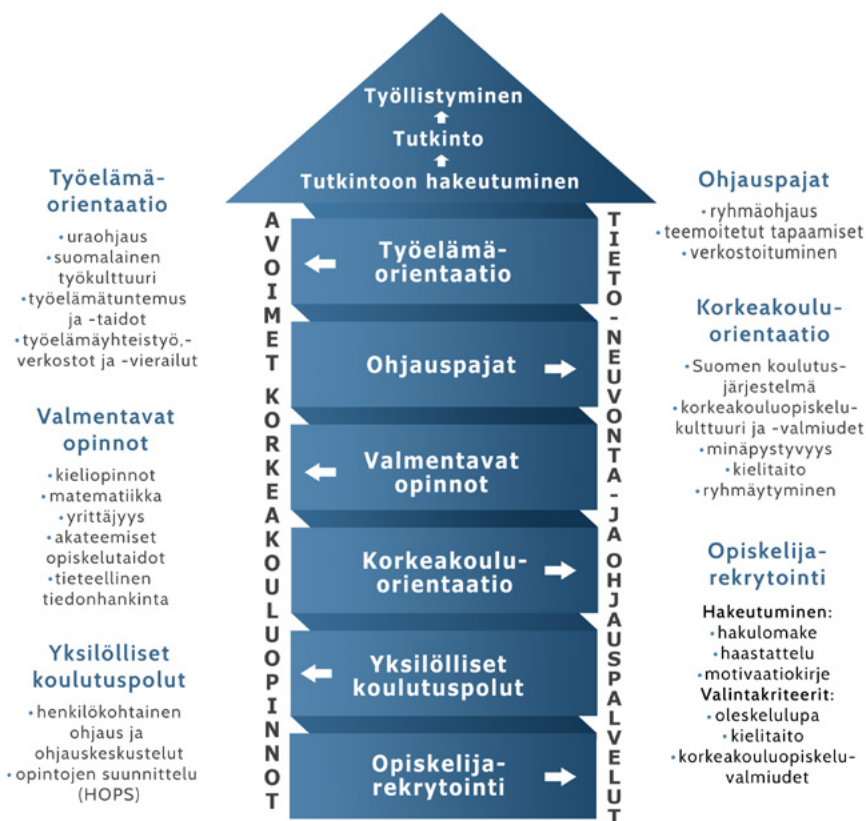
Työllistyminen
Tutkinto
Tutkintoon hakeutuminen

Työelämä-orientaatio
• uraohjaus
• suomalainen työkulttuuri
• työelämätuntemus ja -taidot
• työelämäyhteistyö,-verkostot ja -vierailut

Valmentavat opinnot
• kieliopinnot
• matematiikka
• yrittäjyys
• akateemiset opiskelutaidot
• tieteellinen tiedonhankinta

Yksilölliset koulutuspolut
• henkilökohtainen ohjaus ja ohjauskeskustelut
• opintojen suunnittelu (HOPS)

AVOIMET KORKEAKOULUOPINNOT

Työelämä-orientaatio
Ohjauspajat
Valmentavat opinnot
Korkeakoulu-orientaatio
Yksilölliset koulutuspolut
Opiskelija-rekrytointi

TIETO-NEUVONTA- JA OHJAUSPALVELUT

Ohjauspajat
• ryhmäohjaus
• teemoitetut tapaamiset
• verkostoituminen

Korkeakoulu-orientaatio
• Suomen koulutusjärjestelmä
• korkeakouluopiskelukulttuuri ja -valmiudet
• minäpystyvyys
• kielitaito
• ryhmäytyminen

Opiskelija-rekrytointi
Hakeutuminen:
• hakulomake
• haastattelu
• motivaatiokirje
Valintakriteerit:
• oleskelulupa
• kielitaito
• korkeakouluopiskeluvalmiudet